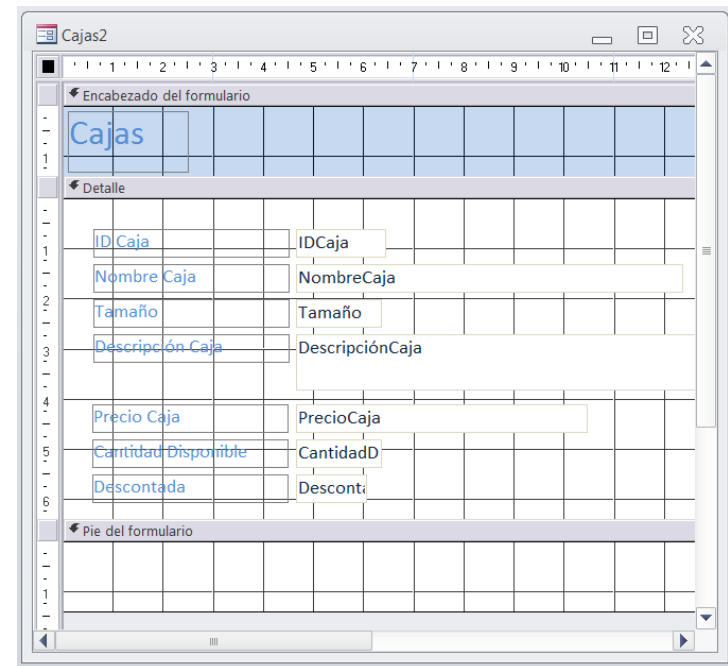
Cajas2

1 2 3 4 5 6 7 8 9 10 11 12

Encabezado del formulario

1

Cajas

Detalle

1
2
3
4
5
6

ID Caja IDCaja
Nombre Caja NombreCaja
Tamaño Tamaño
Descripción Caja DescripciónCaja
Precio Caja PrecioCaja
Cantidad Disponible CantidadD
Descontada Desconta

Pie del formulario

1